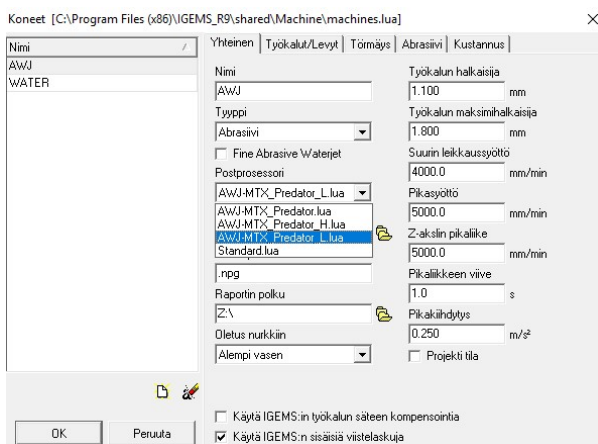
Koneet [C:\Program Files (x86)\IGEMS_R9\shared\Machine\machines.lua]

×

| Nimi |
|---|
| AWJ |
| WATER |

OK
Peruuta

Yhteinen | Työkalut/Levyt | Törmäys | Abrasiivi | Kustannus

Nimi
AWJ
Tyyppi
Abrasiivi
Fine Abrasive Waterjet
Postprosessori
AWJ-MTX_Predator_L.lua
AWJ-MTX_Predator.lua
AWJ-MTX_Predator_H.lua
AWJ-MTX_Predator_L.lua
Standard.lua
.npg
Raportin polku
Z:\
Oletus nurkkiin
Alempi vasen

Työkalun halkaisija
1.100 mm
Työkalun maksimihalkaisija
1.800 mm
Suurin leikkaussyöttö
4000.0 mm/min
Pikasyöttö
5000.0 mm/min
Z-akslin pikaliike
5000.0 mm/min
Pikaliikkeen viive
1.0 s
Pikakiihdytys
0.250 m/s²
Projekti tila

Käytä IGEMS:in työkalun säteen kompensointia
Käytä IGEMS:n sisäisiä viistelaskuja